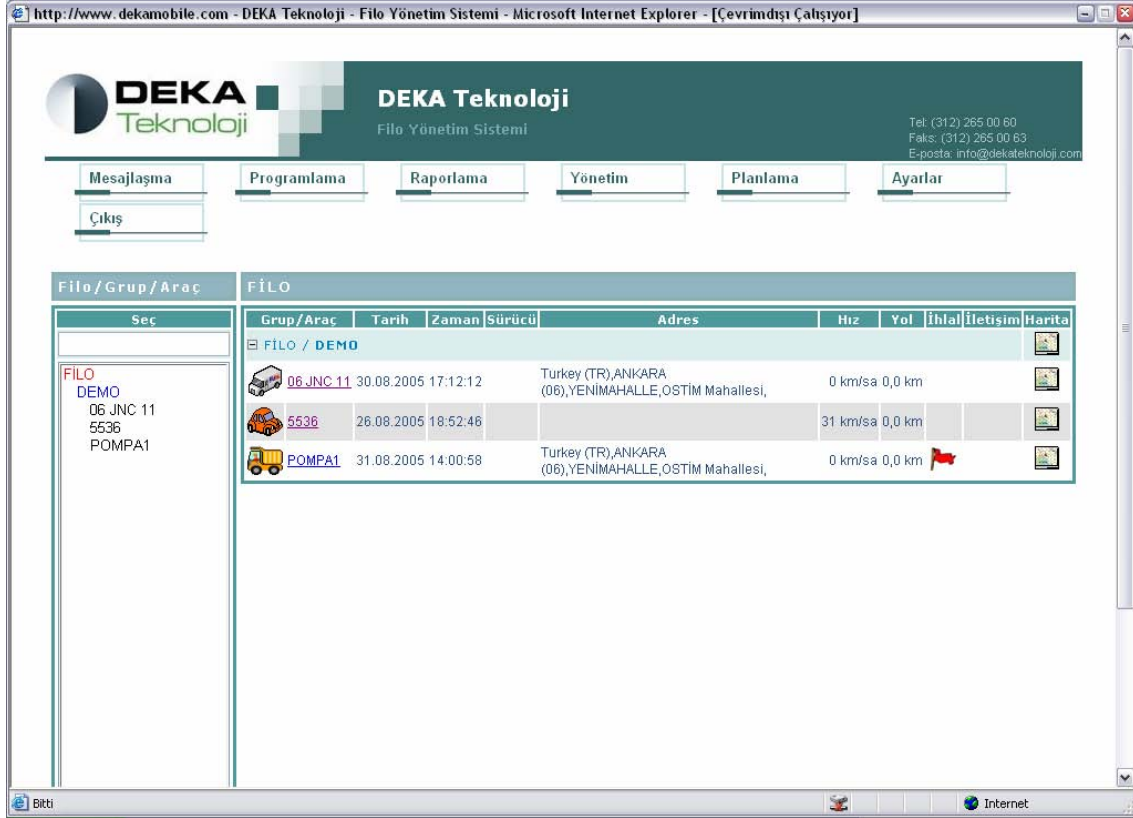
http://www.dekamobile.com - DEKA Teknoloji - Filo Yönetim Sistemi - Microsoft Internet Explorer - [Çevrimdışı Çalışıyor]

DEKA Teknoloji

DEKA Teknoloji
Filo Yönetim Sistemi

Tel: (312) 265 00 60
Faks: (312) 265 00 63
E-posta: info@dekateknoloji.com

Mesajlaşma | Programlama | Raporlama | Yönetim | Planlama | Ayarlar
Çıkış

Filo/Grup/Araç

Seç

FİLO
DEMO
06 JNC 11
5536
POMPA1

FİLO

| Grup/Araç | Tarih | Zaman | Sürücü | Adres | Hız | Yol | İhlal | İletişim | Harita |
|---|---|---|---|---|---|---|---|---|---|
| FİLO / DEMO | | | | | | | | | |
| 06 JNC 11 | 30.08.2005 | 17:12:12 | | Turkey (TR),ANKARA (06),YENİMAHALLE,OSTİM Mahallesi, | 0 km/sa | 0,0 km | | | |
| 5536 | 26.08.2005 | 18:52:46 | | | 31 km/sa | 0,0 km | | | |
| POMPA1 | 31.08.2005 | 14:00:58 | | Turkey (TR),ANKARA (06),YENİMAHALLE,OSTİM Mahallesi, | 0 km/sa | 0,0 km | | | |

Bitti
Internet